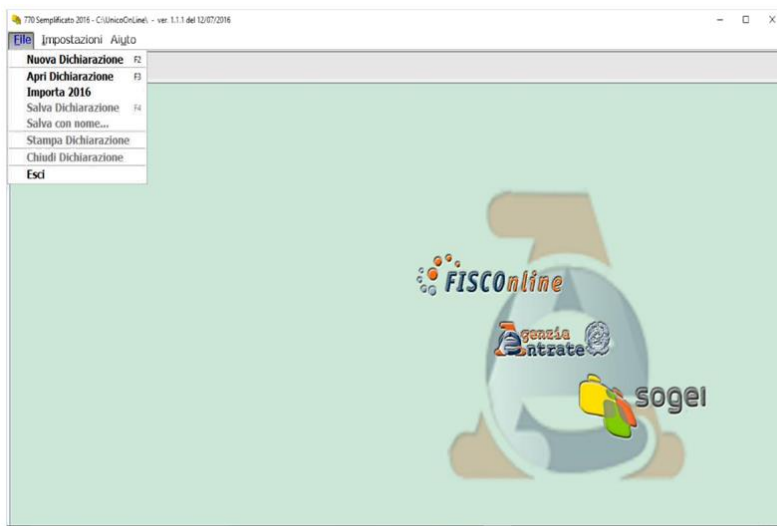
770 Semplificato 2016 - C:\UnicoOnLine\ - ver. 1.1.1 del 12/07/2016

File Impostazioni Aiuto

Nuova Dichiarazione F2
Apri Dichiarazione F3
Importa 2016
Salva Dichiarazione F4
Salva con nome...
Stampa Dichiarazione
Chiudi Dichiarazione
Esci

FISCOnline

genzia ntrate

sogei